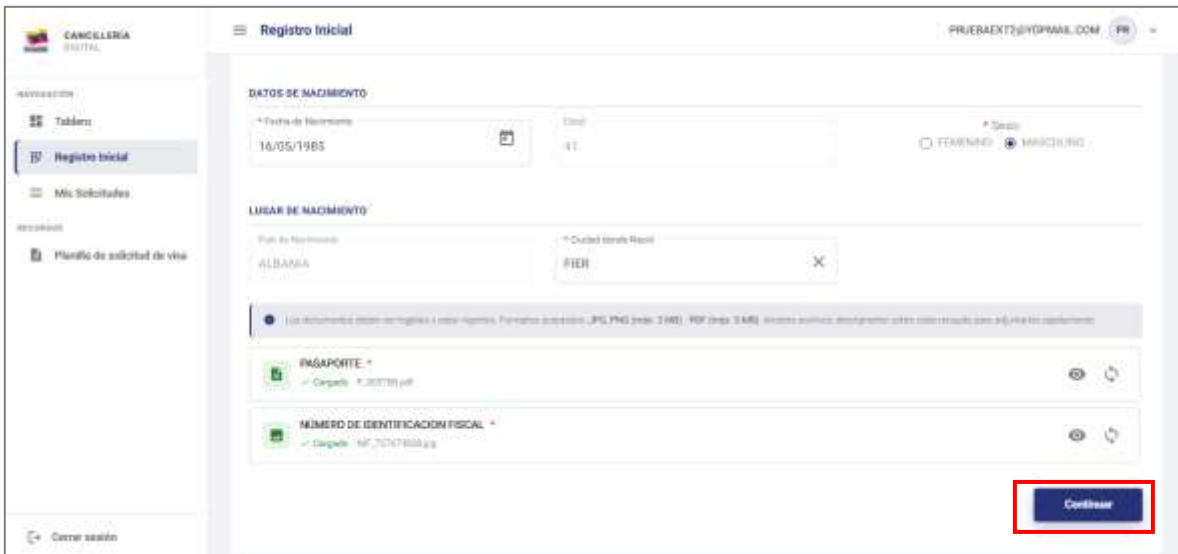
CANCILLERIA
DIGITAL

NAVEGACIÓN
Tablero
Registro Inicial
Mis Solicitudes

RECURSOS
Planilla de solicitud de visa

Cerrar sesión

Registro Inicial

PRUEBAEXT2@YOPMAIL.COM PR

DATOS DE NACIMIENTO

* Fecha de Nacimiento
16/05/1985

Edad
41

* Sexo
FEMENINO MASCULINO

LUGAR DE NACIMIENTO

País de Nacimiento
ALBANIA

* Ciudad donde Nació
FIER

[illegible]

PASAPORTE *
Cargado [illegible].pdf

NÚMERO DE IDENTIFICACION FISCAL *
Cargado NF_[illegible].jpg

Continuar